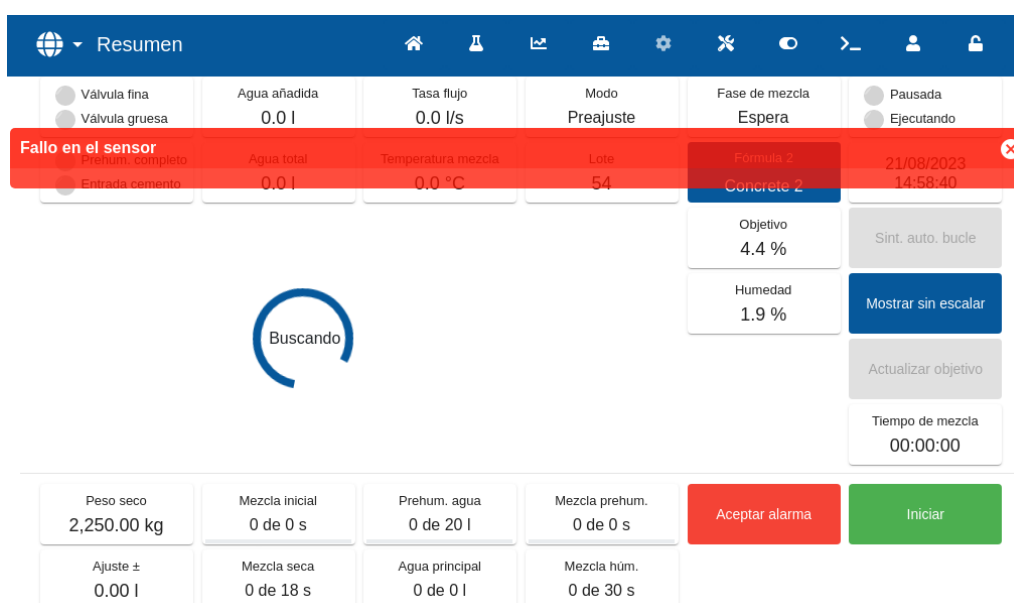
Resumen

Válvula fina
Válvula gruesa

Agua añadida
0.0 l

Tasa flujo
0.0 l/s

Modo
Preajuste

Fase de mezcla
Espera

Pausada
Ejecutando

Fallo en el sensor

Prehum. completo
Entrada cemento

Agua total
0.0 l

Temperatura mezcla
0.0 °C

Lote
54

Fórmula 2
Concrete 2

21/08/2023
14:58:40

Objetivo
4.4 %

Sint. auto. bucle

Humedad
1.9 %

Mostrar sin escalar

Buscando

Actualizar objetivo

Tiempo de mezcla
00:00:00

Peso seco
2,250.00 kg

Mezcla inicial
0 de 0 s

Prehum. agua
0 de 20 l

Mezcla prehum.
0 de 0 s

Aceptar alarma

Iniciar

Ajuste ±
0.00 l

Mezcla seca
0 de 18 s

Agua principal
0 de 0 l

Mezcla húm.
0 de 30 s